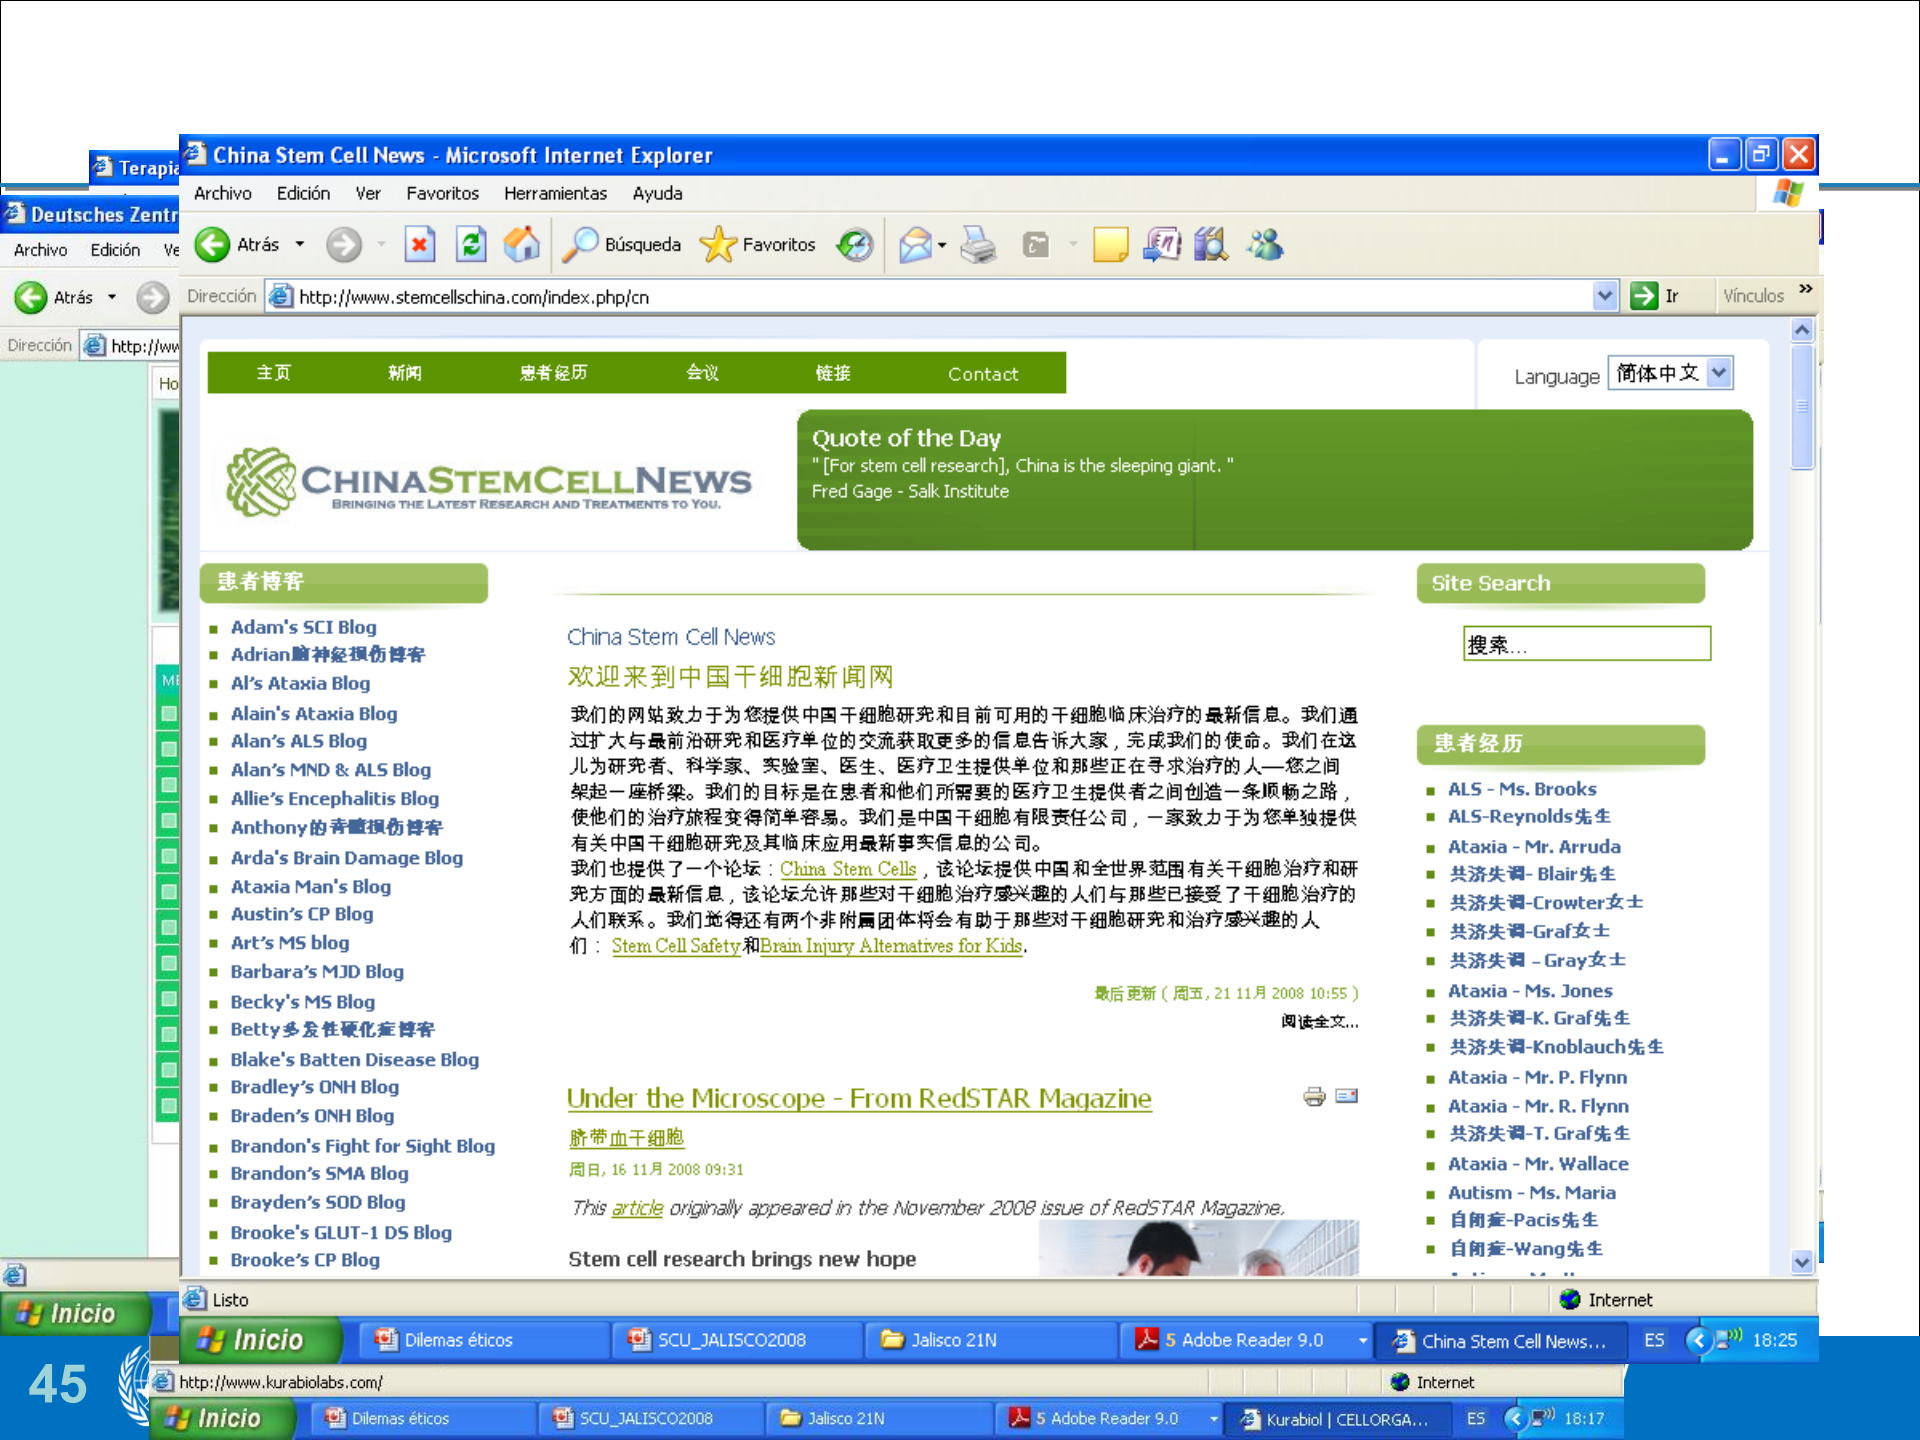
Terapia

Deutsches Zentr

Archivo Edición Ve

Atrás

Dirección http://ww

China Stem Cell News - Microsoft Internet Explorer

Archivo Edición Ver Favoritos Herramientas Ayuda

Atrás Búsqueda Favoritos

Dirección http://www.stemcellschina.com/index.php/cn Ir Vínculos

主页 新闻 患者经历 会议 链接 Contact

Language 简体中文

CHINASTEMCELLNEWS
BRINGING THE LATEST RESEARCH AND TREATMENTS TO YOU.

Quote of the Day
" [For stem cell research], China is the sleeping giant. "
Fred Gage - Salk Institute

患者博客

- Adam's SCI Blog
- Adrian脑神经损伤博客
- Al's Ataxia Blog
- Alain's Ataxia Blog
- Alan's ALS Blog
- Alan's MND & ALS Blog
- Allie's Encephalitis Blog
- Anthony的脊髓损伤博客
- Arda's Brain Damage Blog
- Ataxia Man's Blog
- Austin's CP Blog
- Art's MS blog
- Barbara's MJD Blog
- Becky's MS Blog
- Betty多发性硬化症博客
- Blake's Batten Disease Blog
- Bradley's ONH Blog
- Braden's ONH Blog
- Brandon's Fight for Sight Blog
- Brandon's SMA Blog
- Brayden's SOD Blog
- Brooke's GLUT-1 DS Blog
- Brooke's CP Blog

China Stem Cell News

欢迎来到中国干细胞新闻网

我们的网站致力于为您提供中国干细胞研究和目前可用的干细胞临床治疗的最新信息。我们通过扩大与最前沿研究和医疗单位的交流获取更多的信息告诉大家，完成我们的使命。我们在这儿为研究者、科学家、实验室、医生、医疗卫生提供单位和那些正在寻求治疗的人—您之间架起一座桥梁。我们的目标是在患者和他们所需要的医疗卫生提供者之间创造一条顺畅之路，使他们的治疗旅程变得简单容易。我们是中国干细胞有限责任公司，一家致力于为您单独提供有关中国干细胞研究及其临床应用最新事实信息的公司。
我们也提供了一个论坛：China Stem Cells，该论坛提供中国和全世界范围有关干细胞治疗和研究方面的最新信息，该论坛允许那些对干细胞治疗感兴趣的人们与那些已接受了干细胞治疗的人们联系。我们觉得还有两个非附属团体将会有助于那些对干细胞研究和治疗感兴趣的人们：Stem Cell Safety和Brain Injury Alternatives for Kids.

最后更新 ( 周五, 21 11月 2008 10:55 )
阅读全文...

Under the Microscope - From RedSTAR Magazine

脐带血干细胞

周日, 16 11月 2008 09:31

This article originally appeared in the November 2008 issue of RedSTAR Magazine.

Stem cell research brings new hope

Site Search

搜索...

患者经历

- ALS - Ms. Brooks
- ALS-Reynolds先生
- Ataxia - Mr. Arruda
- 共济失调- Blair先生
- 共济失调-Crowter女士
- 共济失调-Graf女士
- 共济失调 - Gray女士
- Ataxia - Ms. Jones
- 共济失调-K. Graf先生
- 共济失调-Knoblauch先生
- Ataxia - Mr. P. Flynn
- Ataxia - Mr. R. Flynn
- 共济失调-T. Graf先生
- Ataxia - Mr. Wallace
- Autism - Ms. Maria
- 自闭症-Pacis先生
- 自闭症-Wang先生

Listo Internet

Inicio Dilemas éticos SCU_JALISCO2008 Jalisco 21N 5 Adobe Reader 9.0 China Stem Cell News... ES 18:25

45

http://www.kurabiolabs.com/ Internet

Inicio Dilemas éticos SCU_JALISCO2008 Jalisco 21N 5 Adobe Reader 9.0 Kurabiol | CELLORGA... ES 18:17